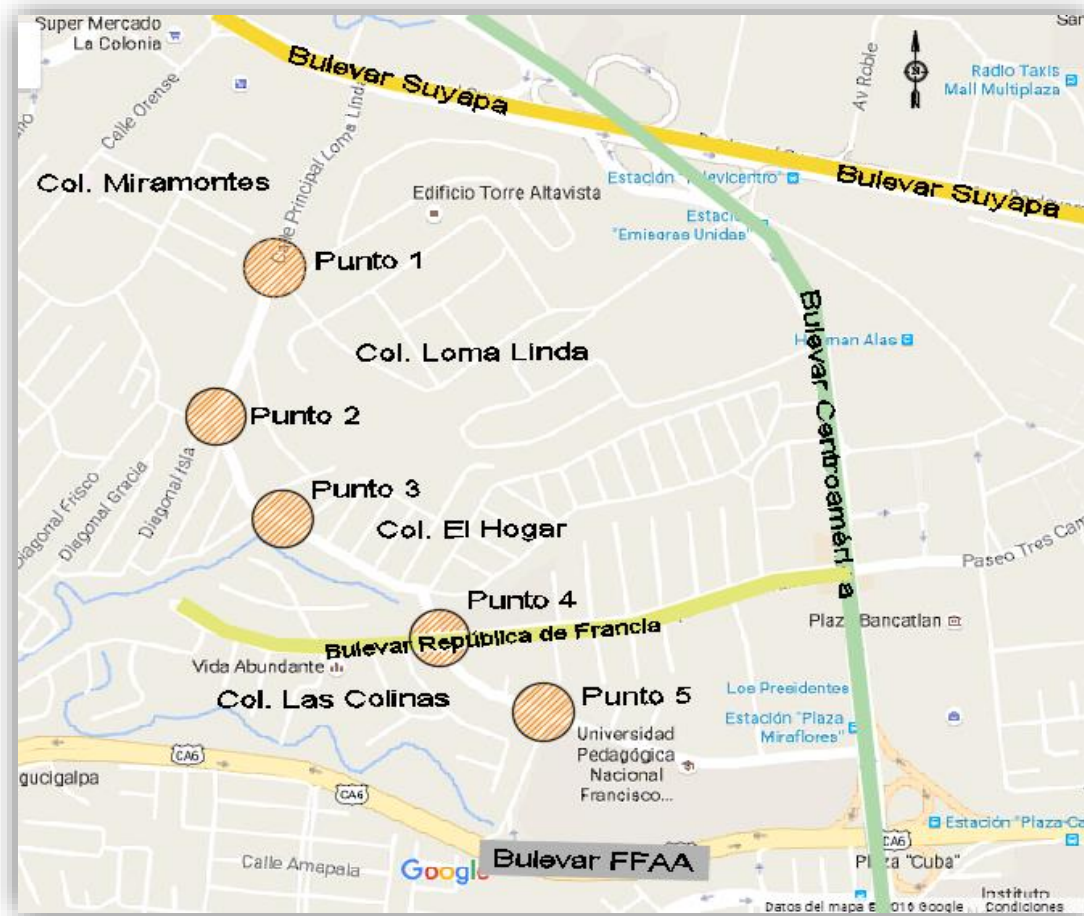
Super Mercado La Colonia

Bulevar Suyapa

Av Roble

N

Radio Taxis Mall Multiplaza

Calle Orense

Calle Principal Loma Linda

Col. Miramontes

Edificio Torre Altavista

Estación "Televicentro"

Bulevar Suyapa

Estación "Emisoras Unidas"

Punto 1

Bulevar Centroamérica

Col. Loma Linda

Hernan Alas

Punto 2

Diagonal Frisco

Diagonal Gracia

Diagonal Isla

Punto 3

Col. El Hogar

Paseo Tres Ca

Punto 4

Bulevar República de Francia

Plaza Bancatlan

Vida Abundante

Col. Las Colinas

Punto 5

Los Presidentes

Estación "Plaza Miraflores"

Universidad Pedagógica Nacional Francisco...

CA6

ucigalpa

CA6

Estación "Plaza Ca

CA6

Calle Amapala

Google

Bulevar FFAA

Plaza "Cuba"

Instituto

Datos del mapa ©2016 Google Condiciones